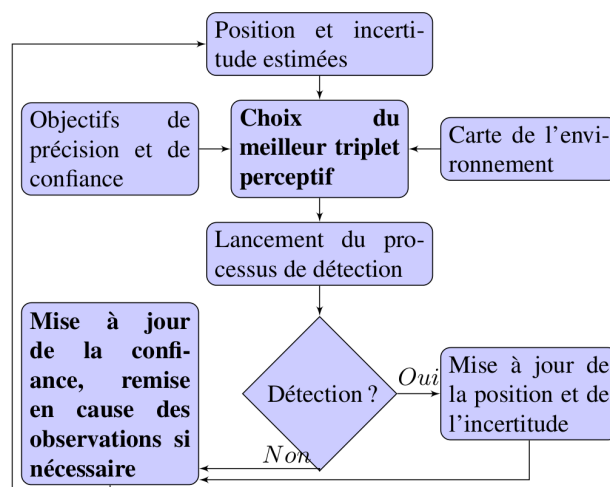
Position et incertitude estimées

Objectifs de précision et de confiance

**Choix du meilleur triplet perceptif**

Carte de l'environnement

Lancement du processus de détection

**Mise à jour de la confiance, remise en cause des observations si nécessaire**

Détection ?

$Oui$

Mise à jour de la position et de l'incertitude

$Non$